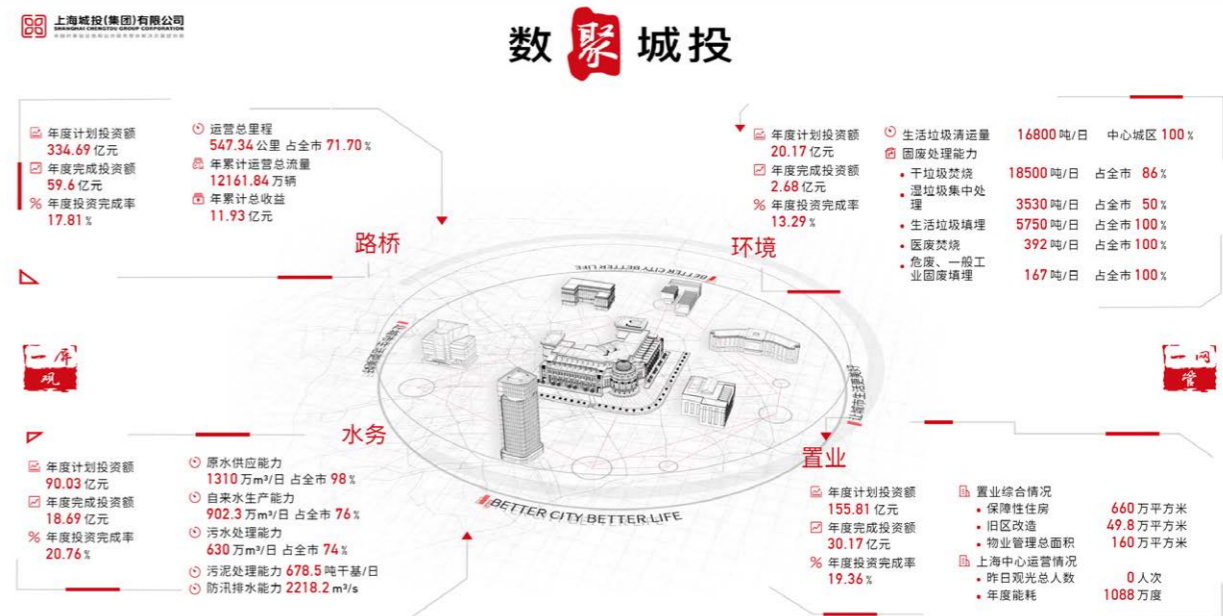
上海城投(集团)有限公司
SHANGHAI CHENGTOU GROUP CORPORATION

数聚城投

年度计划投资额
334.69亿元
年度完成投资额
59.6亿元
年度投资完成率
17.81%

运营总里程
547.34公里 占全市 71.70%
年累计运营总流量
12161.84万辆
年累计总收益
11.93亿元

路桥

年度计划投资额
20.17亿元
年度完成投资额
2.68亿元
年度投资完成率
13.29%

生活垃圾清运量 16800吨/日 中心城区 100%
固废处理能力
干垃圾焚烧 18500吨/日 占全市 86%
湿垃圾集中处理 3530吨/日 占全市 50%
生活垃圾填埋 5750吨/日 占全市 100%
医废焚烧 392吨/日 占全市 100%
危废、一般工业固废填埋 167吨/日 占全市 100%

环境

BETTER CITY BETTER LIFE

一屏观

一网管

水务

年度计划投资额
90.03亿元
年度完成投资额
18.69亿元
年度投资完成率
20.76%

原水供应能力
1310万m³/日 占全市 98%
自来水生产能力
902.3万m³/日 占全市 76%
污水处理能力
630万m³/日 占全市 74%
污泥处理能力 678.5吨干基/日
防汛排水能力 2218.2 m³/s

BETTER CITY BETTER LIFE

置业

年度计划投资额
155.81亿元
年度完成投资额
30.17亿元
年度投资完成率
19.36%

置业综合情况
保障性住房 660万平方米
旧区改造 49.8万平方米
物业管理总面积 160万平方米
上海中心运营情况
昨日观光总人数 0人次
年度能耗 1088万度